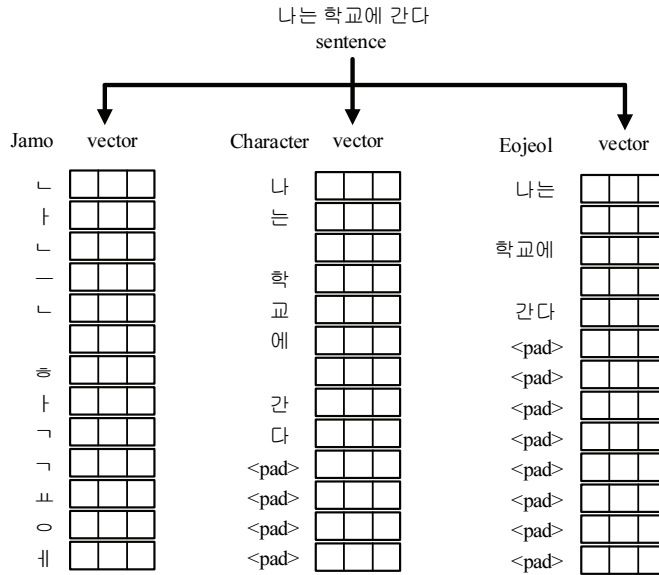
나는 학교에 간다
sentence

Jamo vector

ㄴ
ㅏ
ㄴ
ㅡ
ㄴ

ㅎ
ㅏ
ㄱ
ㄱ
ㅛ
ㅇ
ㅔ

Character vector

나
는

학
교
에

간
다
<pad>
<pad>
<pad>
<pad>

Eojeol vector

나는

학교에

간다
<pad>
<pad>
<pad>
<pad>
<pad>
<pad>
<pad>
<pad>